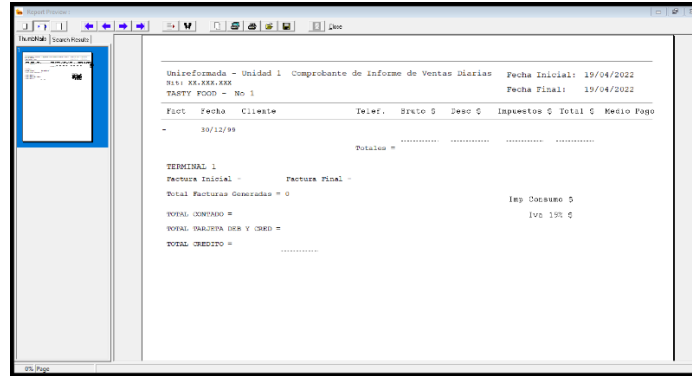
Report Preview

Close

Thumbnails Search Results

Unireformada - Unidad 1 Comprobante de Informe de Ventas Diarias
Nit: XX.XXX.XXX
TASTY FOOD - No 1

Fecha Inicial: 19/04/2022
Fecha Final: 19/04/2022

Fact Fecha Cliente Telef. Bruto $ Desc $ Impuestos $ Total $ Medio Pago

- 30/12/99

Totales =

TERMINAL 1
Factura Inicial = Factura Final =

Total Facturas Generadas = 0

Imp Consumo $

TOTAL CONTADO =

Iva 19% $

TOTAL TARJETA DEB Y CRED =

TOTAL CREDITO =

0% Page